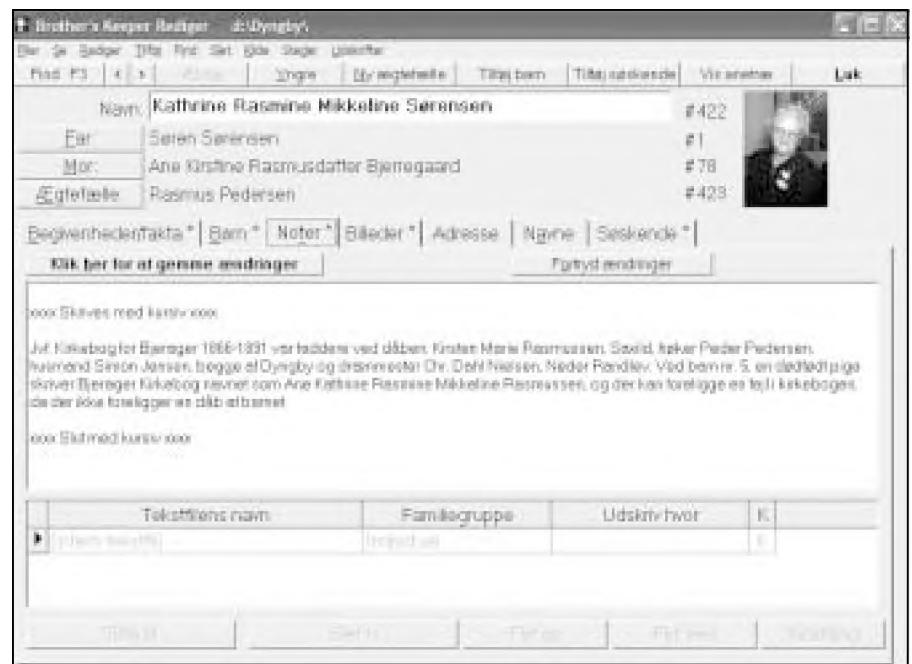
Brother's Keeper Redigér d:\Dyngby\

Filer Se Redigér Tilføj Find Slet Kilde Steder Udskrifter

Find F3 | < | > | Ældre | Yngre | Ny ægtefælle | Tilføj barn | Tilføj ophavsperson | Vis anetræ | Luk

Navn: Kathrine Rasmine Mikkeline Sørensen #422

Far: Søren Sørensen #1

Mor: Ane Kirstine Rasmusdatter Bjerregaard #78

Ægtefælle: Rasmus Pedersen #423

Begivenheder/fakta * | Børn * | Noter * | Billeder * | Adresse | Navne | Søskende * |

Klik her for at gemme ændringer

Fortryd ændringer

xxxx Skrives med kursiv xxxx

Jvf. Kirkebog for Bjerregrav 1866-1891 var faddere ved dåben: Kirsten Marie Rasmussen, Saxild, hæker Peder Pedersen, hvermand Simon Jensen, begge af Dyngby og drejermester Chr. Dahl Nielsen, Neder Randlev. Ved barn nr. 5, en dødfødt pige skriver Bjerregrav Kirkebog navnet som Ane Kathrine Rasmine Mikkeline Rasmussen, og der kan foreligge en fejl i kirkebogen, da der ikke foreligger en dåb af barnet.

xxxx Slut med kursiv xxxx

| | Tekstfilens navn | Familiegruppe | Udskriv hvor | K |
|---|---|---|---|---|
| ▶ | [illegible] | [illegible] | | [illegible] |

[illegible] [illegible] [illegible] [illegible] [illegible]